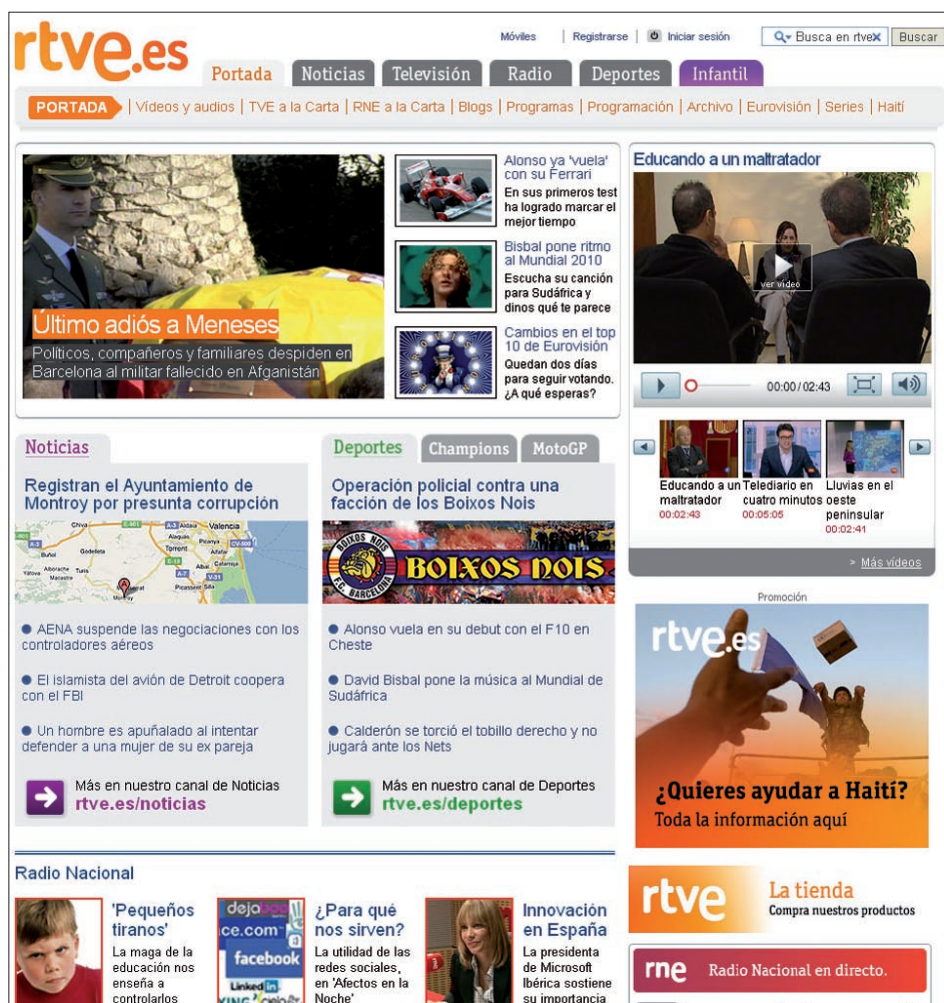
rtve.es

Móviles | Registrarse | Iniciar sesión

Busca en rtve Buscar

Portada Noticias Televisión Radio Deportes Infantil

PORTADA | Vídeos y audios | TVE a la Carta | RNE a la Carta | Blogs | Programas | Programación | Archivo | Eurovisión | Series | Haití

Último adiós a Meneses

Políticos, compañeros y familiares despiden en Barcelona al militar fallecido en Afganistán

Alonso ya 'vuela' con su Ferrari
En sus primeros test ha logrado marcar el mejor tiempo

Bisbal pone ritmo al Mundial 2010
Escucha su canción para Sudáfrica y dinos qué te parece

Cambios en el top 10 de Eurovisión
Quedan dos días para seguir votando. ¿A qué esperas?

Educando a un maltratador

ver vídeo

00:00 / 02:43

Educando a un maltratador
00:02:43

Telediario en cuatro minutos
00:05:05

Lluvias en el oeste peninsular
00:02:41

> Más vídeos

Noticias

Registran el Ayuntamiento de Montroy por presunta corrupción

Valencia
Torrent
Montroy

● AENA suspende las negociaciones con los controladores aéreos

● El islamista del avión de Detroit coopera con el FBI

● Un hombre es apuñalado al intentar defender a una mujer de su ex pareja

Más en nuestro canal de Noticias
rtve.es/noticias

Deportes Champions MotoGP

Operación policial contra una facción de los Boixos Nois

BOIXOS NOIS

● Alonso vuela en su debut con el F10 en Cheste

● David Bisbal pone la música al Mundial de Sudáfrica

● Calderón se torció el tobillo derecho y no jugará ante los Nets

Más en nuestro canal de Deportes
rtve.es/deportes

Promoción

rtve.es

¿Quieres ayudar a Haití?
Toda la información aquí

Radio Nacional

'Pequeños tiranos'
La maga de la educación nos enseña a controlarlos

dejaboo
ce.com
facebook
LinkedIn
XING

¿Para qué nos sirven?
La utilidad de las redes sociales, en 'Afectos en la Noche'

Innovación en España
La presidenta de Microsoft Ibérica sostiene su importancia

rtve La tienda
Compra nuestros productos

rne Radio Nacional en directo.